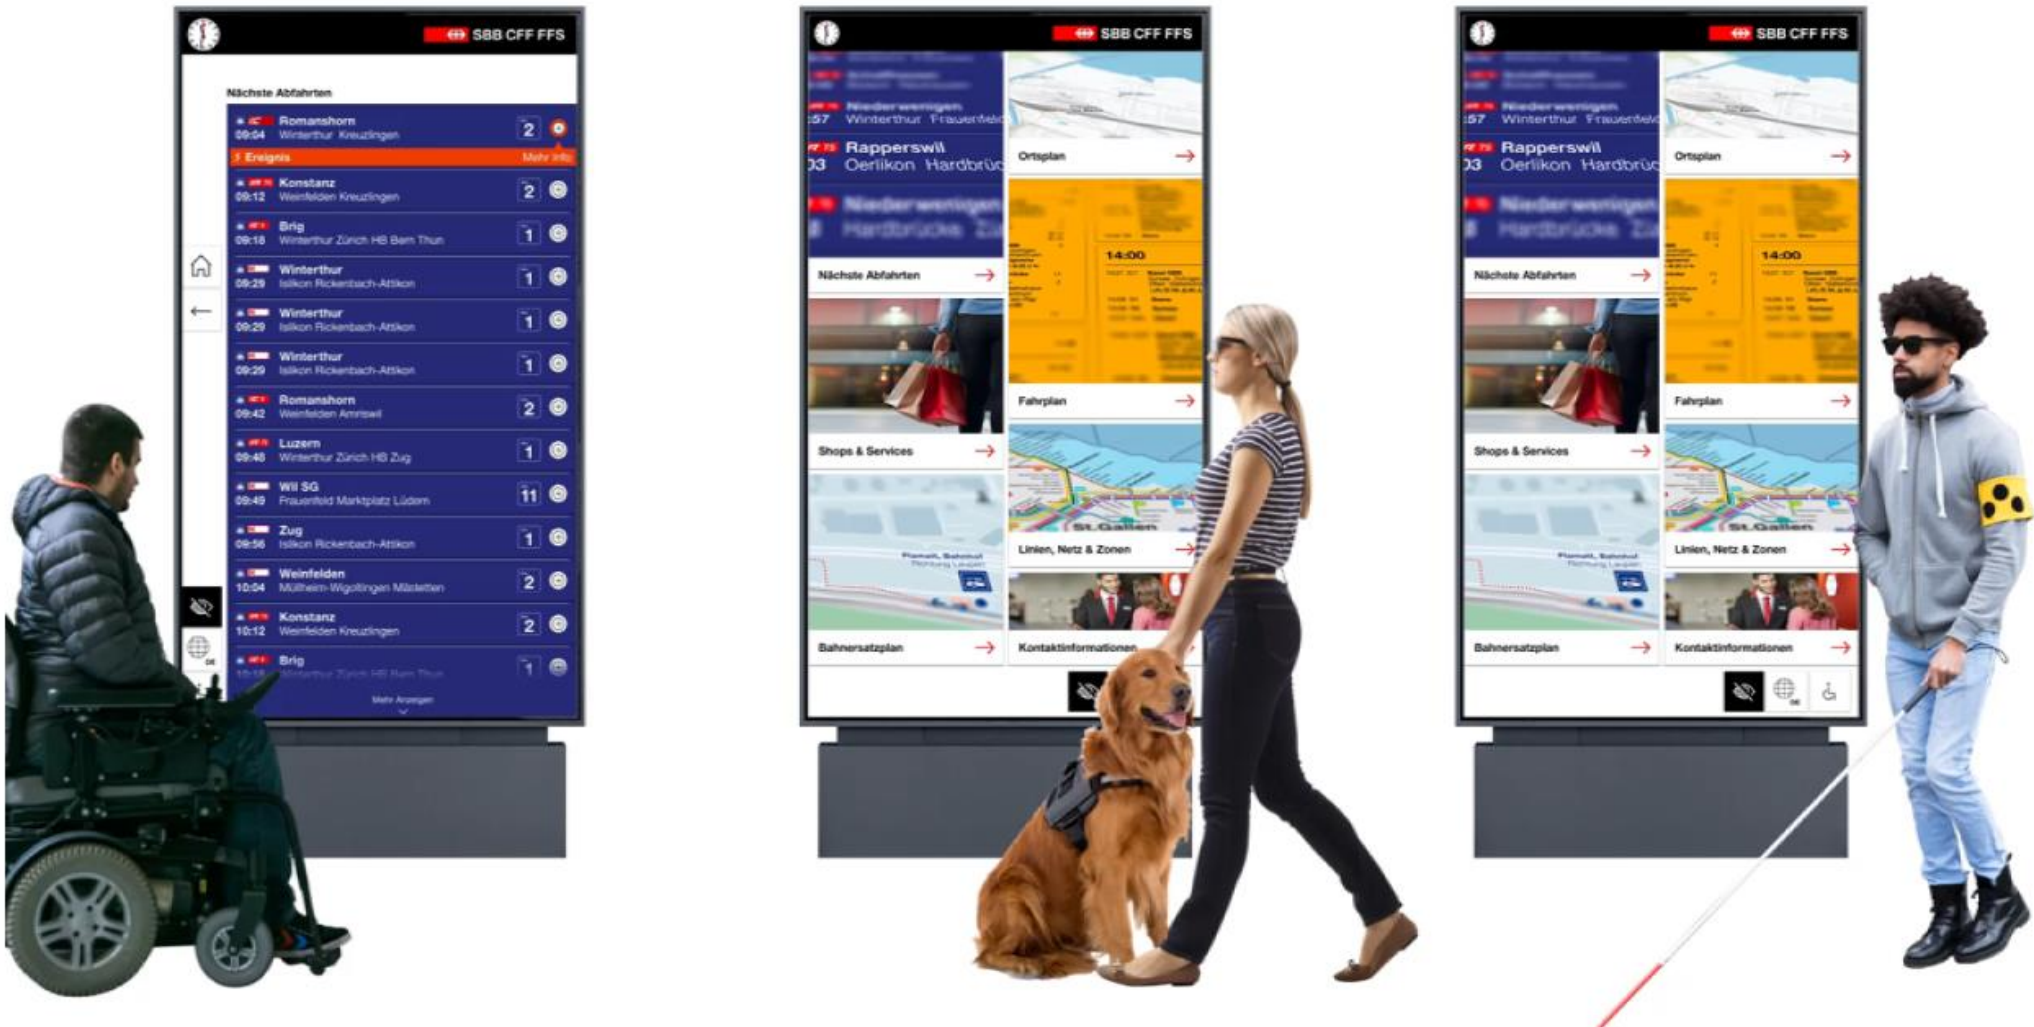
SBB CFF FFS

Nächste Abfahrten

Romanshorn
09:04 Winterthur Kreuzlingen 2
Ereignis Mehr Info
Konstanz
09:12 Weinfelden Kreuzlingen 2
Brig
09:18 Winterthur Zürich HB Bern Thun 1
Winterthur
09:29 Islikon Rickenbach-Attikon 1
Winterthur
09:29 Islikon Rickenbach-Attikon 1
Winterthur
09:29 Islikon Rickenbach-Attikon 1
Romanshorn
09:42 Weinfelden Amriswil 2
Luzern
09:48 Winterthur Zürich HB Zug 1
Wil SG
09:49 Frauenfeld Marktplatz Lüdem 11
Zug
09:56 Islikon Rickenbach-Attikon 1
Weinfelden
10:04 Müllheim-Wigoltingen Märstetten 2
Konstanz
10:12 Weinfelden Kreuzlingen 2
Brig
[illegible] 1
Mehr Anzeigen

SBB CFF FFS

Niederweningen
:57 Winterthur Frauenfeld
Rapperswil
03 Oerlikon Hardbrücke
Ortsplan
14:00
Nächste Abfahrten
Fahrplan
Shops & Services
St.Gallen
Linien, Netz & Zonen
Bahnersatzplan
Kontaktinformationen

SBB CFF FFS

Niederweningen
:57 Winterthur Frauenfeld
Rapperswil
03 Oerlikon Hardbrücke
Ortsplan
14:00
Nächste Abfahrten
Fahrplan
Shops & Services
St.Gallen
Linien, Netz & Zonen
Bahnersatzplan
Kontaktinformationen